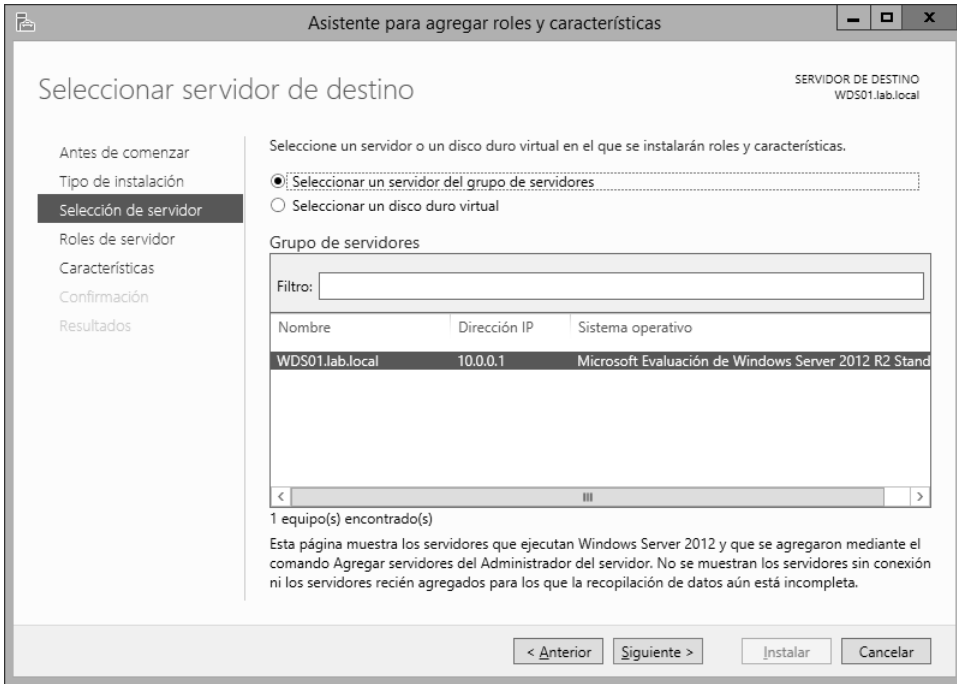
Asistente para agregar roles y características

Seleccionar servidor de destino

SERVIDOR DE DESTINO
WDS01.lab.local

Antes de comenzar
Tipo de instalación
Selección de servidor
Roles de servidor
Características
Confirmación
Resultados

Seleccione un servidor o un disco duro virtual en el que se instalarán roles y características.

Seleccionar un servidor del grupo de servidores
Seleccionar un disco duro virtual

Grupo de servidores

Filtro:

| Nombre | Dirección IP | Sistema operativo |
|---|---|---|
| WDS01.lab.local | 10.0.0.1 | Microsoft Evaluación de Windows Server 2012 R2 Stand |

1 equipo(s) encontrado(s)

Esta página muestra los servidores que ejecutan Windows Server 2012 y que se agregaron mediante el comando Agregar servidores del Administrador del servidor. No se muestran los servidores sin conexión ni los servidores recién agregados para los que la recopilación de datos aún está incompleta.

< Anterior
Siguiente >
Instalar
Cancelar